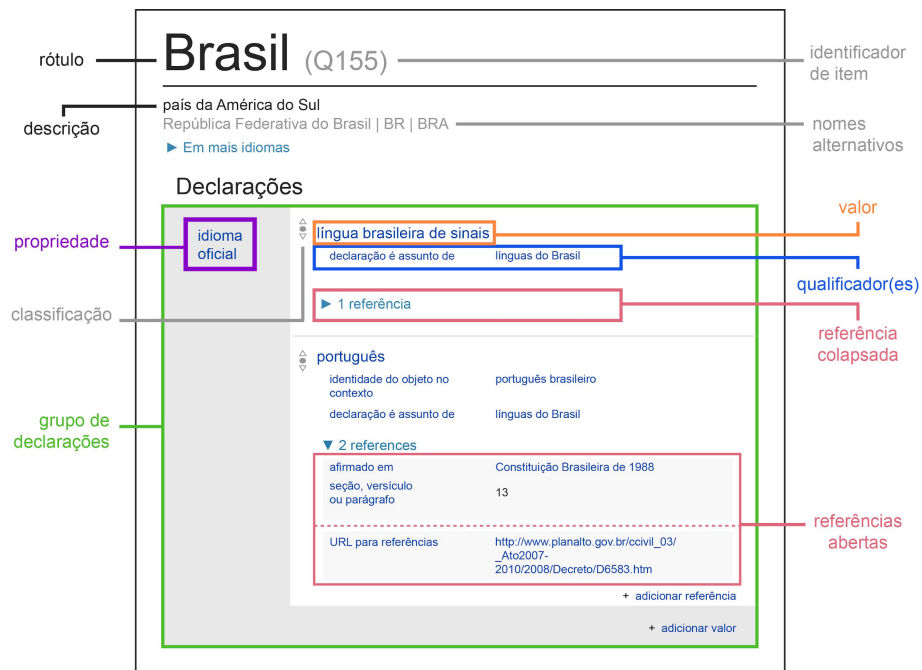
rótulo

Brasil (Q155)

identificador de item

país da América do Sul

descrição

República Federativa do Brasil | BR | BRA

nomes alternativos

► Em mais idiomas

Declarações

valor

propriedade

idioma oficial

língua brasileira de sinais

declaração é assunto de línguas do Brasil

qualificador(es)

classificação

► 1 referência

referência colapsada

português

identidade do objeto no contexto português brasileiro

declaração é assunto de línguas do Brasil

grupo de declarações

▼ 2 references

afirmado em Constituição Brasileira de 1988

seção, versículo ou parágrafo 13

referências abertas

URL para referências http://www.planalto.gov.br/ccivil_03/_Ato2007-2010/2008/Decreto/D6583.htm

+ adicionar referência

+ adicionar valor